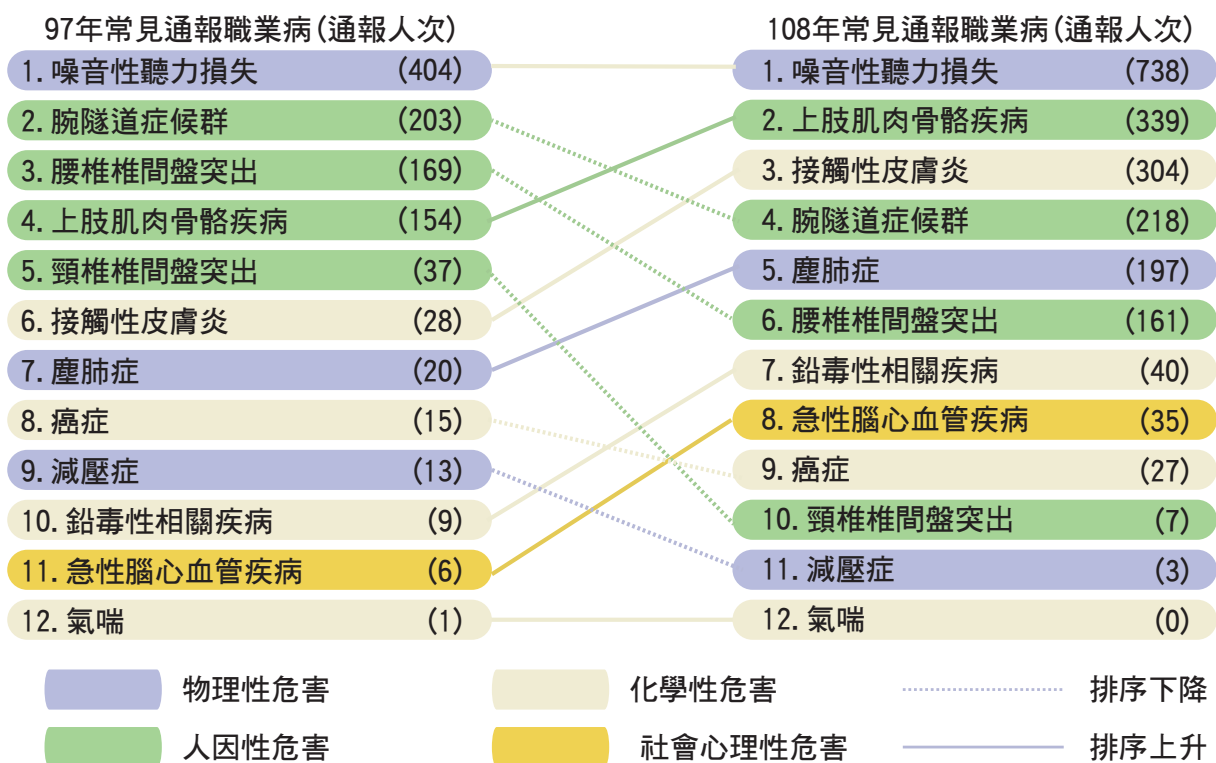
97年常見通報職業病(通報人次)

1. 噪音性聽力損失 (404)
2. 腕隧道症候群 (203)
3. 腰椎椎間盤突出 (169)
4. 上肢肌肉骨骼疾病 (154)
5. 頸椎椎間盤突出 (37)
6. 接觸性皮膚炎 (28)
7. 塵肺症 (20)
8. 癌症 (15)
9. 減壓症 (13)
10. 鉛毒性相關疾病 (9)
11. 急性腦心血管疾病 (6)
12. 氣喘 (1)

108年常見通報職業病(通報人次)

1. 噪音性聽力損失 (738)
2. 上肢肌肉骨骼疾病 (339)
3. 接觸性皮膚炎 (304)
4. 腕隧道症候群 (218)
5. 塵肺症 (197)
6. 腰椎椎間盤突出 (161)
7. 鉛毒性相關疾病 (40)
8. 急性腦心血管疾病 (35)
9. 癌症 (27)
10. 頸椎椎間盤突出 (7)
11. 減壓症 (3)
12. 氣喘 (0)

物理性危害
化學性危害
排序下降
人因性危害
社會心理性危害
排序上升